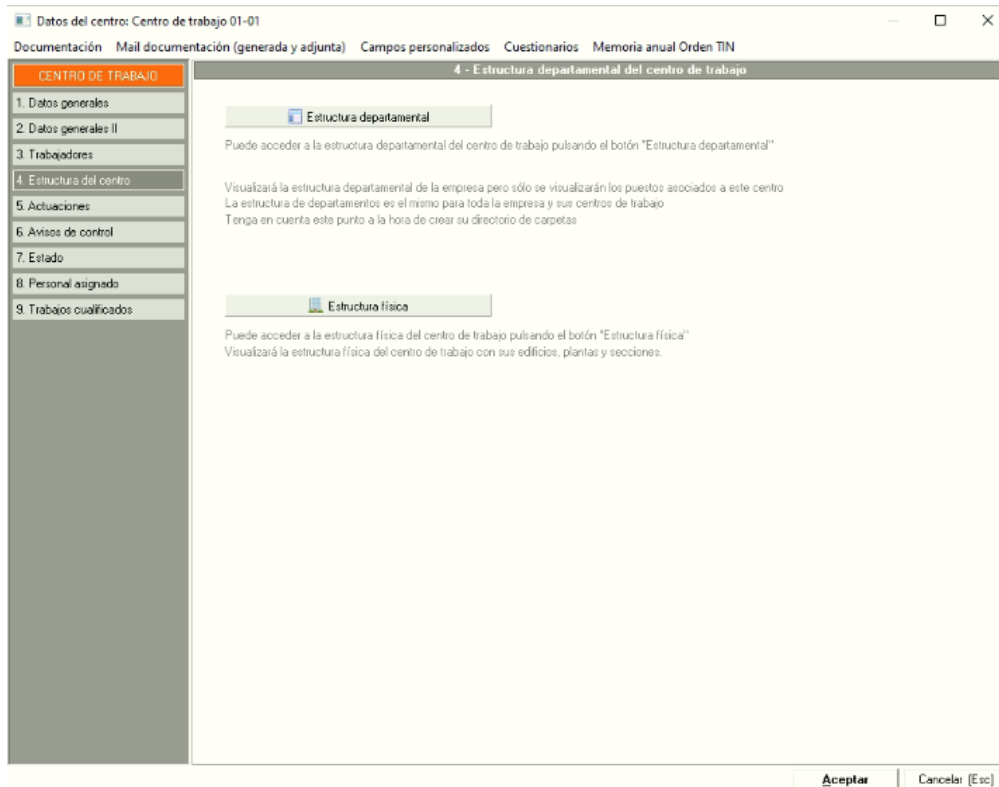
Datos del centro: Centro de trabajo 01-01

Documentación Mail documentación (generada y adjunta) Campos personalizados Cuestionarios Memoria anual Orden TIN

CENTRO DE TRABAJO

1. Datos generales
2. Datos generales II
3. Trabajadores
4. Estructura del centro
5. Actuaciones
6. Avisos de control
7. Estado
8. Personal asignado
9. Trabajos cualificados

4 - Estructura departamental del centro de trabajo

Estructura departamental

Puede acceder a la estructura departamental del centro de trabajo pulsando el botón "Estructura departamental"

Visualizará la estructura departamental de la empresa pero sólo se visualizarán los puestos asociados a este centro
La estructura de departamentos es el mismo para toda la empresa y sus centros de trabajo
Tenga en cuenta este punto a la hora de crear su directorio de carpetas

Estructura física

Puede acceder a la estructura física del centro de trabajo pulsando el botón "Estructura física"
Visualizará la estructura física del centro de trabajo con sus edificios, plantas y secciones.

Aceptar

Cancelar [Esc]